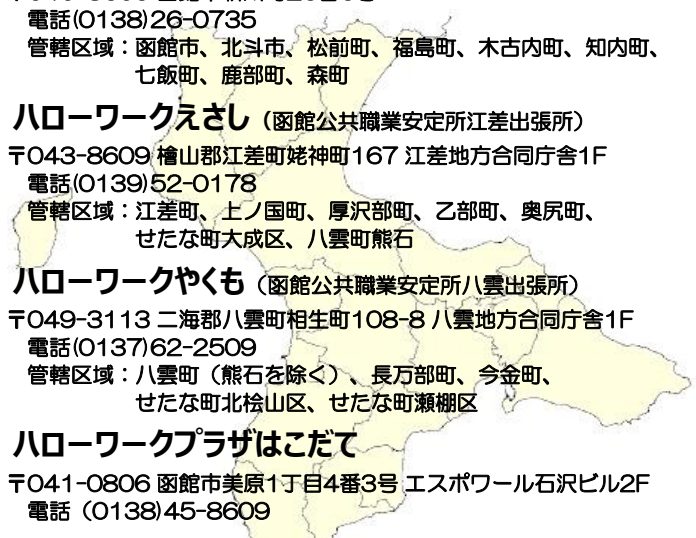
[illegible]
電話(0138)26-0735
管轄区域：函館市、北斗市、松前町、福島町、木古内町、知内町、七飯町、鹿部町、森町

ハローワークえさし（函館公共職業安定所江差出張所）
〒043-8609 檜山郡江差町姥神町167 江差地方合同庁舎1F
電話(0139)52-0178
管轄区域：江差町、上ノ国町、厚沢部町、乙部町、奥尻町、せたな町大成区、八雲町熊石

ハローワークやくも（函館公共職業安定所八雲出張所）
〒049-3113 二海郡八雲町相生町108-8 八雲地方合同庁舎1F
電話(0137)62-2509
管轄区域：八雲町（熊石を除く）、長万部町、今金町、せたな町北桧山区、せたな町瀬棚区

ハローワークプラザはこだて
〒041-0806 函館市美原1丁目4番3号 エスポワール石沢ビル2F
電話（0138)45-8609